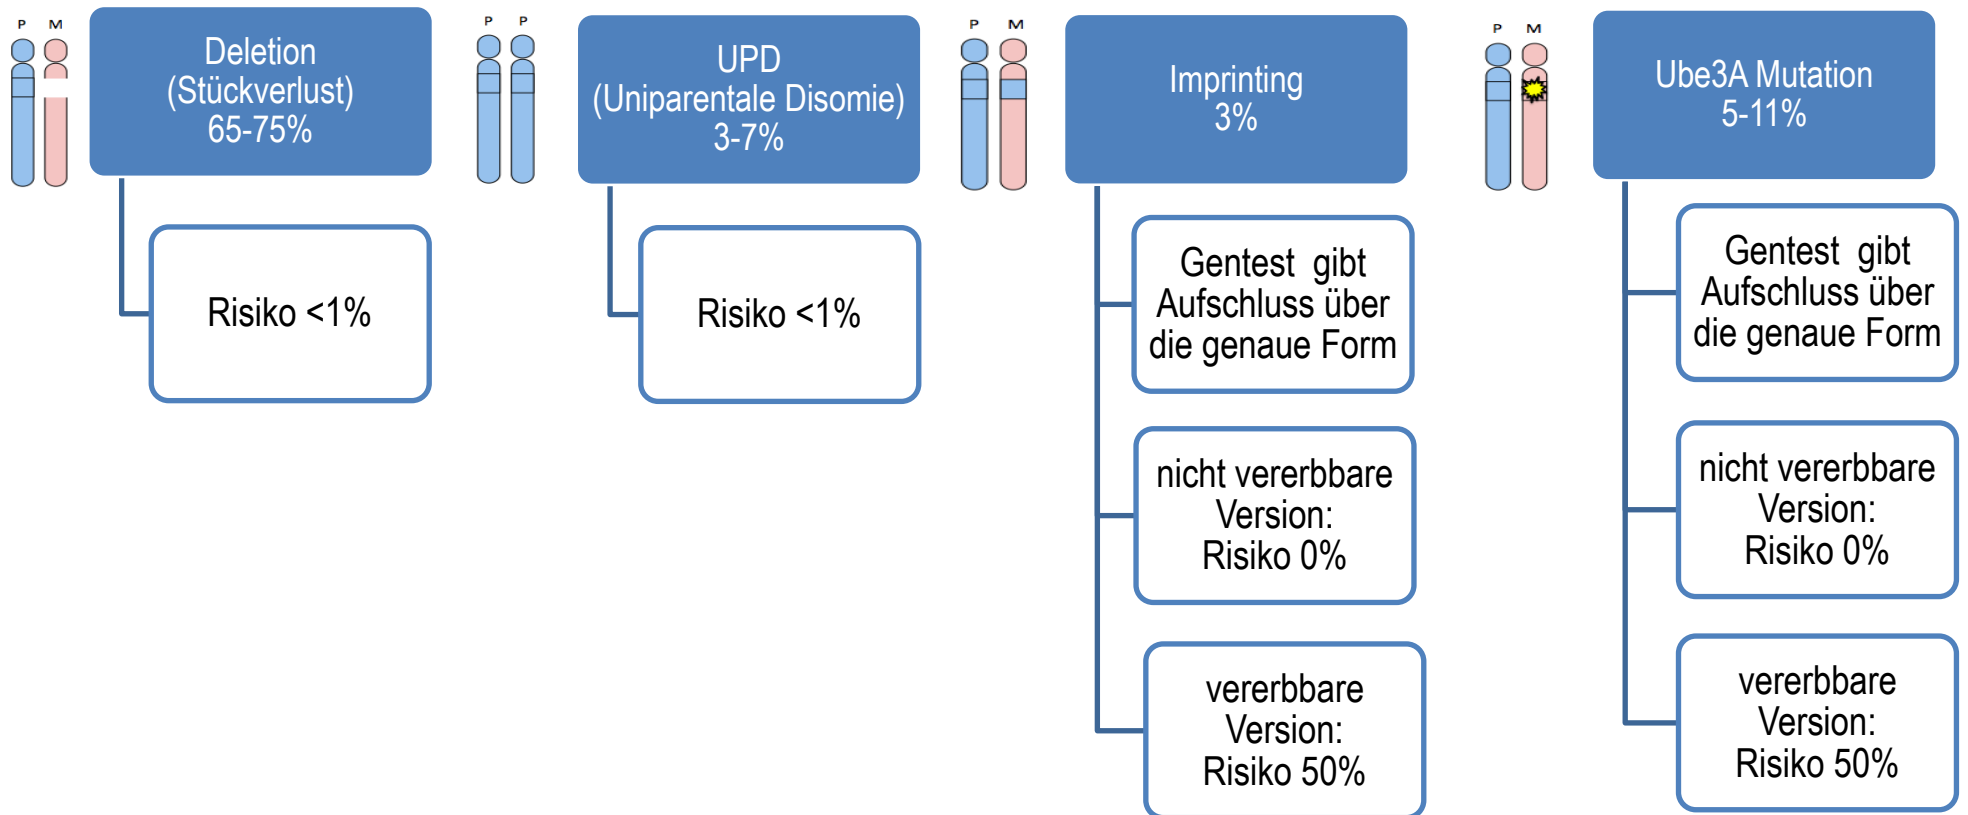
P M

Deletion (Stückverlust) 65-75%

Risiko <1%

P P

UPD (Uniparentale Disomie) 3-7%

Risiko <1%

P M

Imprinting 3%

Gentest gibt Aufschluss über die genaue Form

nicht vererbbare Version: Risiko 0%

vererbbare Version: Risiko 50%

P M

Ube3A Mutation 5-11%

Gentest gibt Aufschluss über die genaue Form

nicht vererbbare Version: Risiko 0%

vererbbare Version: Risiko 50%